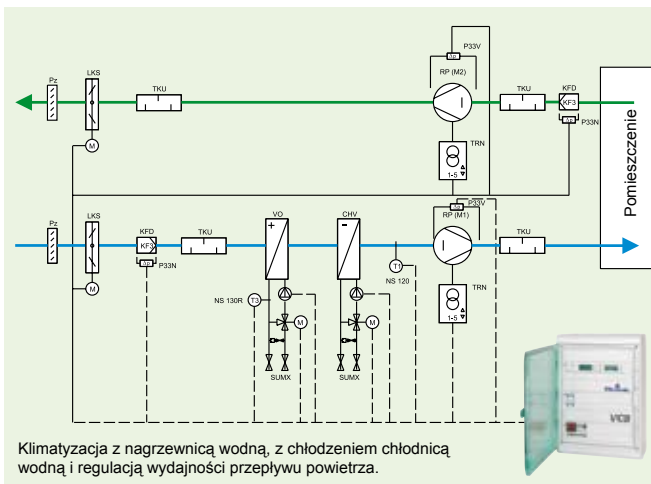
Pz
LKS
TKU
P33V
RP (M2)
TKU
KFD
KF3
P33N
TRN
1-5
Pomieszczenie
Pz
LKS
KFD
KF3
P33N
TKU
VO
CHV
P33V
RP (M1)
TKU
T1
NS 120
NS 130R
T3
M
M
M
M
TRN
1-5
SUMX
SUMX
VCB
Klimatyzacja z nagrzewnicą wodną, z chłodzeniem chłodnicą wodną i regulacją wydajności przepływu powietrza.